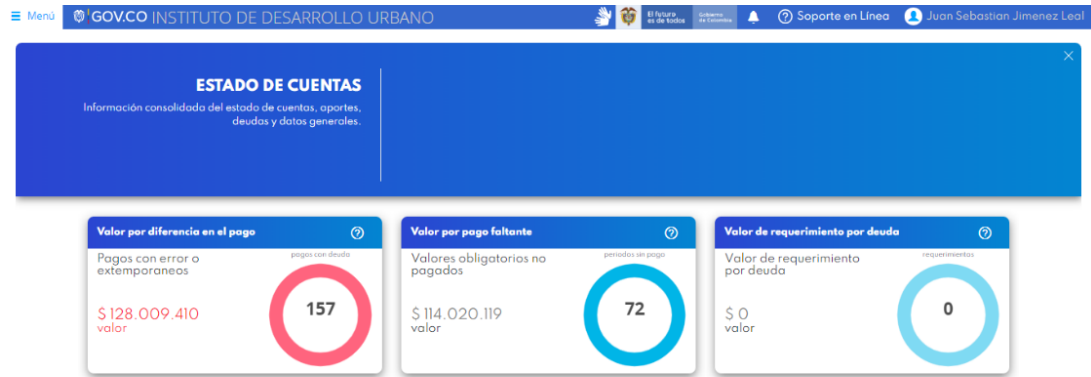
≡ Menú GOV.CO INSTITUTO DE DESARROLLO URBANO

El futuro es de todos

Gobierno de Colombia

Soporte en Línea

Juan Sebastian Jimenez Leal

×

ESTADO DE CUENTAS

Información consolidada del estado de cuentas, aportes, deudas y datos generales.

Valor por diferencia en el pago

Pagos con error o extemporaneos

pagos con deuda

157

$ 128.009.410
valor

Valor por pago faltante

Valores obligatorios no pagados

periodos sin pago

72

$ 114.020.119
valor

Valor de requerimiento por deuda

Valor de requerimiento por deuda

requerimientos

0

$ 0
valor